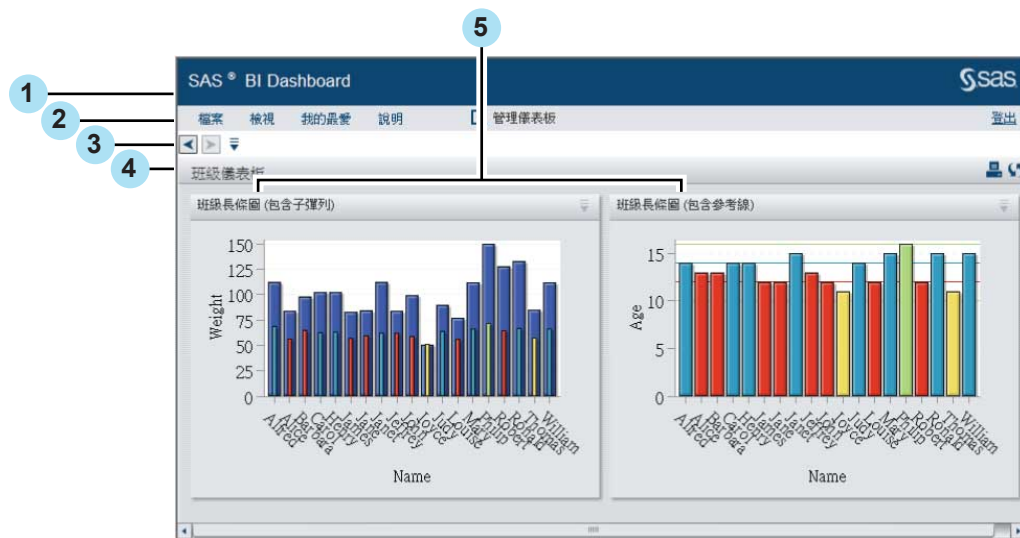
5

1

2

3

4

SAS ® BI Dashboard

sas

檔案 檢視 我的最愛 說明 管理儀表板 登出

班級儀表板

班級長條圖 (包含子彈列)

150
125
100
75
50
25
0

Weight

Alfred Alice Barbara Carol Henry James Jane Janet Jeffrey John Joyce Judy Louise Mary Philip Robert Ronald Thomas William

Name

班級長條圖 (包含參考線)

15
10
5
0

Age

Alfred Alice Barbara Carol Henry James Jane Janet Jeffrey John Joyce Judy Louise Mary Philip Robert Ronald Thomas William

Name